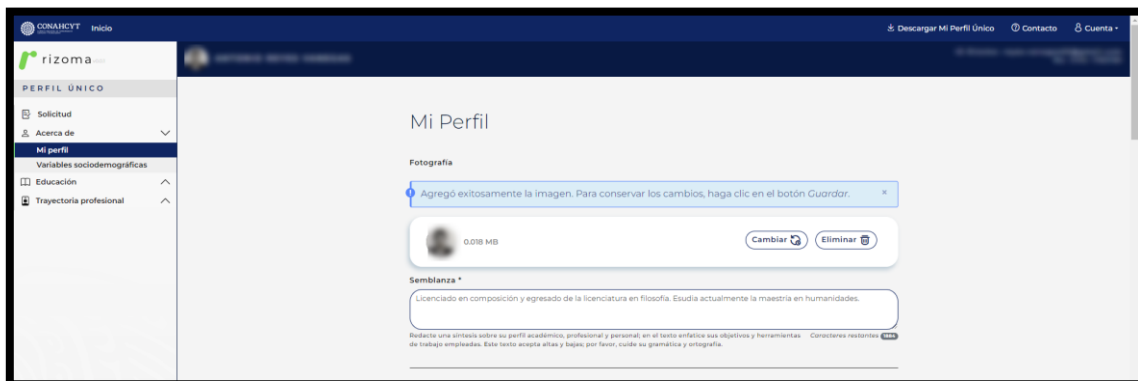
CONAHCYT Inicio

Descargar Mi Perfil Único Contacto Cuenta

rizoma

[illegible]

PERFIL ÚNICO

Solicitud

Acerca de

Mi perfil

Variables sociodemográficas

Educación

Trayectoria profesional

Mi Perfil

Fotografía

Agregó exitosamente la imagen. Para conservar los cambios, haga clic en el botón *Guardar*.

×

0.018 MB

Cambiar

Eliminar

Semblanza *

Licenciado en composición y egresado de la licenciatura en filosofía. Esudia actualmente la maestría en humanidades.

Redacte una síntesis sobre su perfil académico, profesional y personal; en el texto enfatice sus objetivos y herramientas de trabajo empleadas. Este texto acepta altas y bajas; por favor, cuide su gramática y ortografía.

Caracteres restantes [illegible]